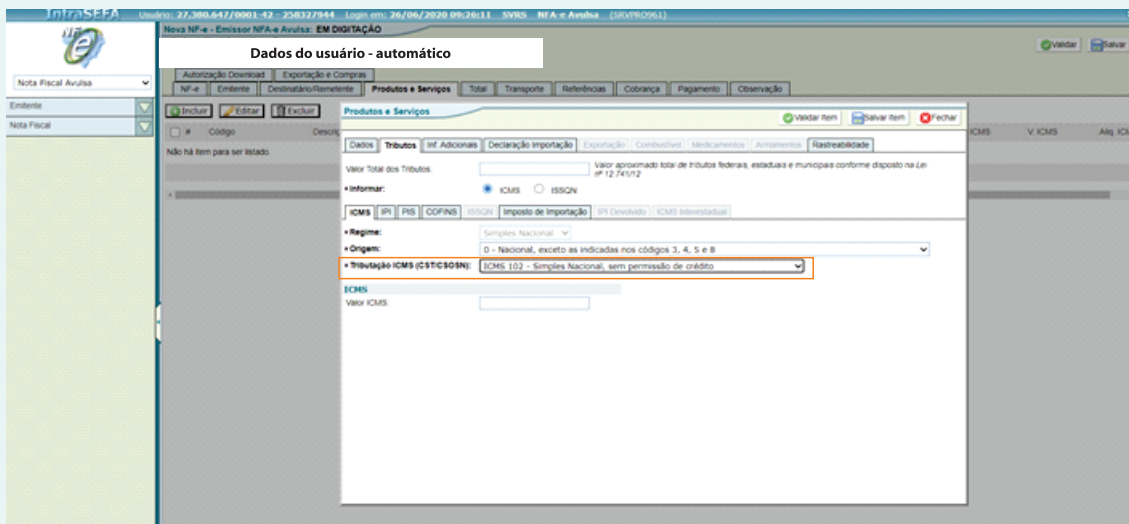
IntraSEFA Usuário: 27.380.647/0001-42 - 258327944 Login em: 26/06/2020 09:26:11 SVRS NFA-e Avulsa (SRVPRO961)

NF-e

Nota Fiscal Avulsa

Emitente

Nota Fiscal

Nova NF-e - Emissor NFA-e Avulsa: EM DIGITAÇÃO

Dados do usuário - automático

Validar Salvar

Autorização Download | Exportação e Compras

NF-e | Emitente | Destinatário/Remetente | Produtos e Serviços | Total | Transporte | Referências | Cobrança | Pagamento | Observação

Incluir Editar Excluir

# Código Descr

ICMS V. ICMS Alíq. ICM

Não há item para ser listado.

Produtos e Serviços

Validar Item Salvar Item Fechar

Dados | Tributos | Inf. Adicionais | Declaração Importação | Exportação | Combustível | Medicamentos | Armamentos | Rastreabilidade

Valor Total dos Tributos

Valor aproximado total de tributos federais, estaduais e municipais conforme disposto na Lei nº 12.741/12

• Informar: ICMS ISSQN

ICMS | IPI | PIS | COFINS | ISSQN | Imposto de Importação | IPI Devolvido | ICMS Interestadual

• Regime: Simples Nacional

• Origem: 0 - Nacional, exceto as indicadas nos códigos 3, 4, 5 e 8

• Tributação ICMS (CST/CSOSN): ICMS 102 - Simples Nacional, sem permissão de crédito

ICMS

Valor ICMS: